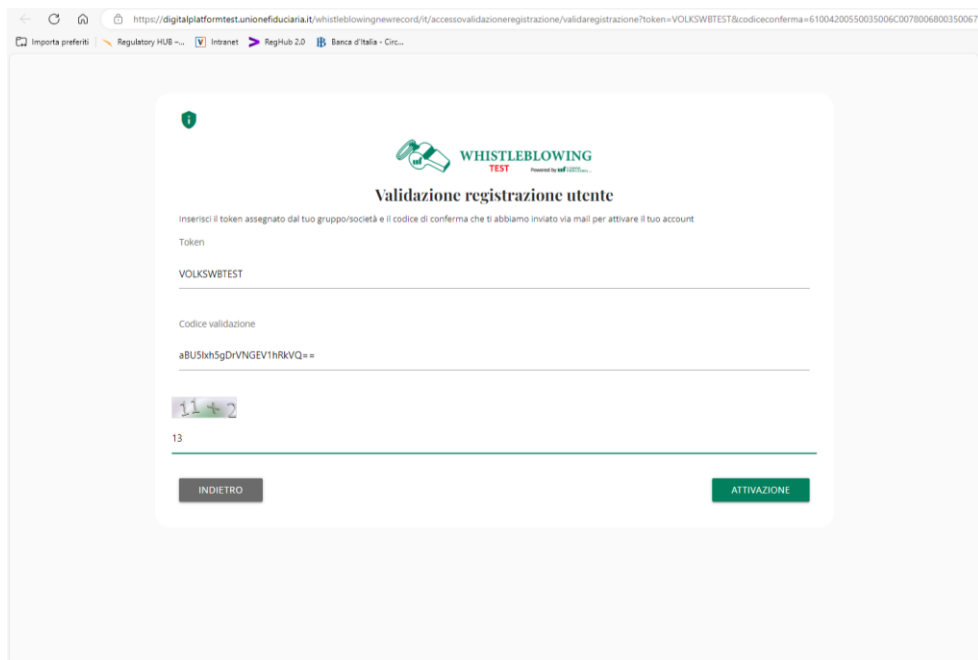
https://digitalplatformtest.unionefiduciaria.it/whistleblowingnewrecord/it/accessovalidazioneregistrazione/validaregistrazione?token=VOLKSWBTEST&codiceconferma=61004200550035006C0078006800350067

Importa preferiti | Regulatory HUB -... Intranet RegHub 2.0 Banca d'Italia - Circ...

WHISTLEBLOWING
TEST
Powered by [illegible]

Validazione registrazione utente

Inserisci il token assegnato dal tuo gruppo/società e il codice di conferma che ti abbiamo inviato via mail per attivare il tuo account

Token

VOLKSWBTEST

Codice validazione

aBU5lxh5gDrVNGEV1hRkVQ==

11 + 2

13

INDIETRO

ATTIVAZIONE